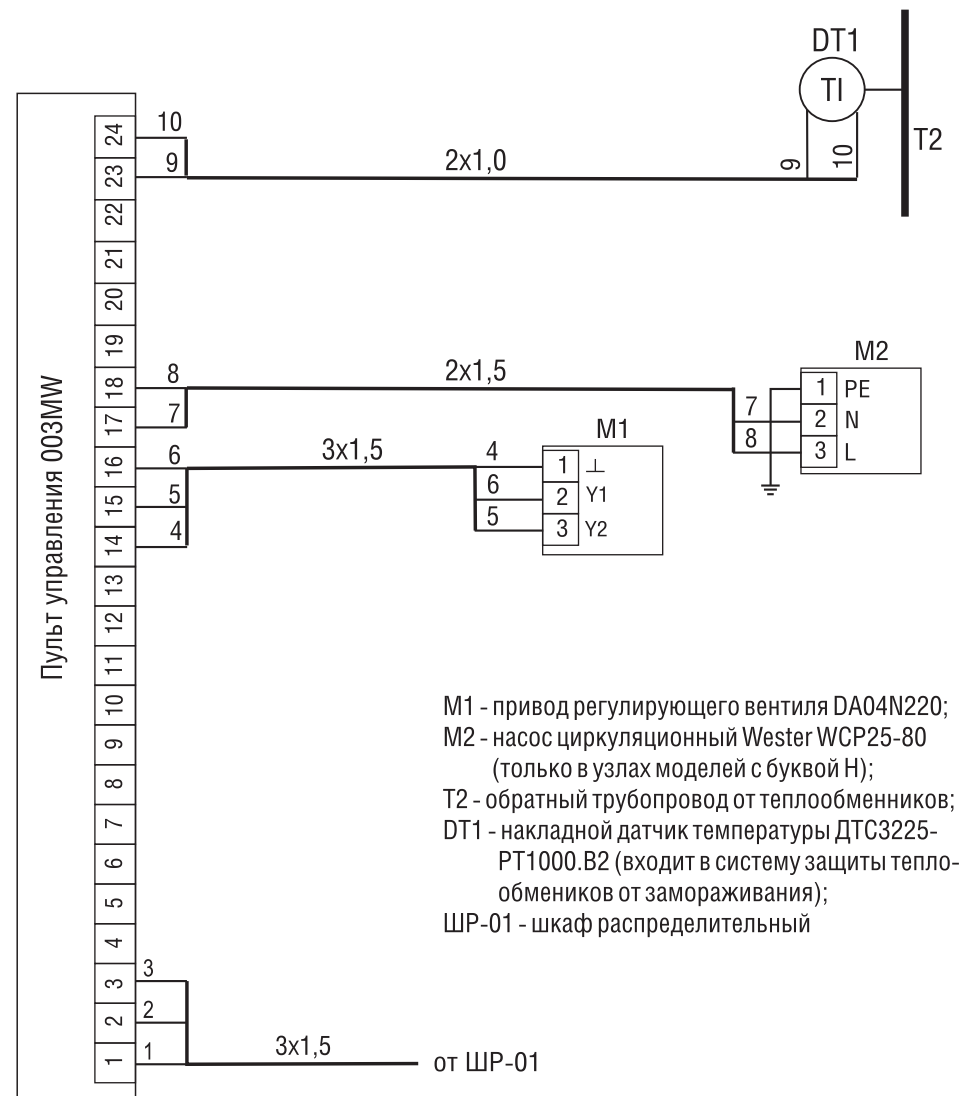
DT1
TI
T2
10
9
2x1,0
9
10
24
23
22
21
20
19
18
17
16
15
14
13
12
11
10
9
8
7
6
5
4
3
2
1
Пульт управления 003MW
M2
8
2x1,5
7
1 PE
2 N
3 L
7
8
6
3x1,5
4
M1
1 ⊥
2 Y1
3 Y2
6
5
5
4

M1 - привод регулирующего вентиля DA04N220;
M2 - насос циркуляционный Wester WCP25-80 (только в узлах моделей с буквой Н);
T2 - обратный трубопровод от теплообменников;
DT1 - накладной датчик температуры ДТС3225-PT1000.B2 (входит в систему защиты теплообмеников от замораживания);
ШР-01 - шкаф распределительный

3
2
1
3x1,5
от ШР-01